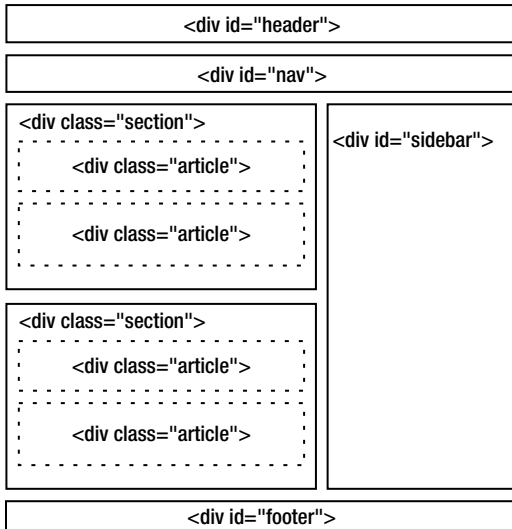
<div id="header">

<div id="nav">

<div class="section">

<div class="article">

<div class="article">

<div id="sidebar">

<div class="section">

<div class="article">

<div class="article">

<div id="footer">